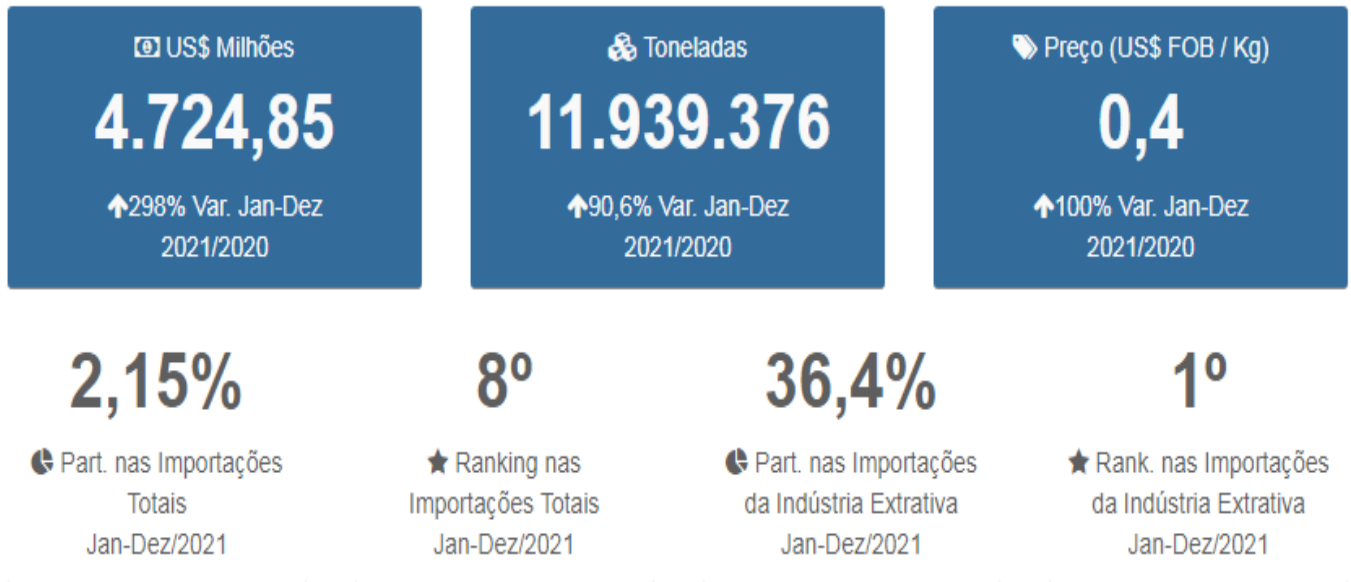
US$ Milhões

4.724,85

298% Var. Jan-Dez 2021/2020

Toneladas

11.939.376

90,6% Var. Jan-Dez 2021/2020

Preço (US$ FOB / Kg)

0,4

100% Var. Jan-Dez 2021/2020

2,15%

Part. nas Importações Totais Jan-Dez/2021

8º

Ranking nas Importações Totais Jan-Dez/2021

36,4%

Part. nas Importações da Indústria Extrativa Jan-Dez/2021

1º

Rank. nas Importações da Indústria Extrativa Jan-Dez/2021